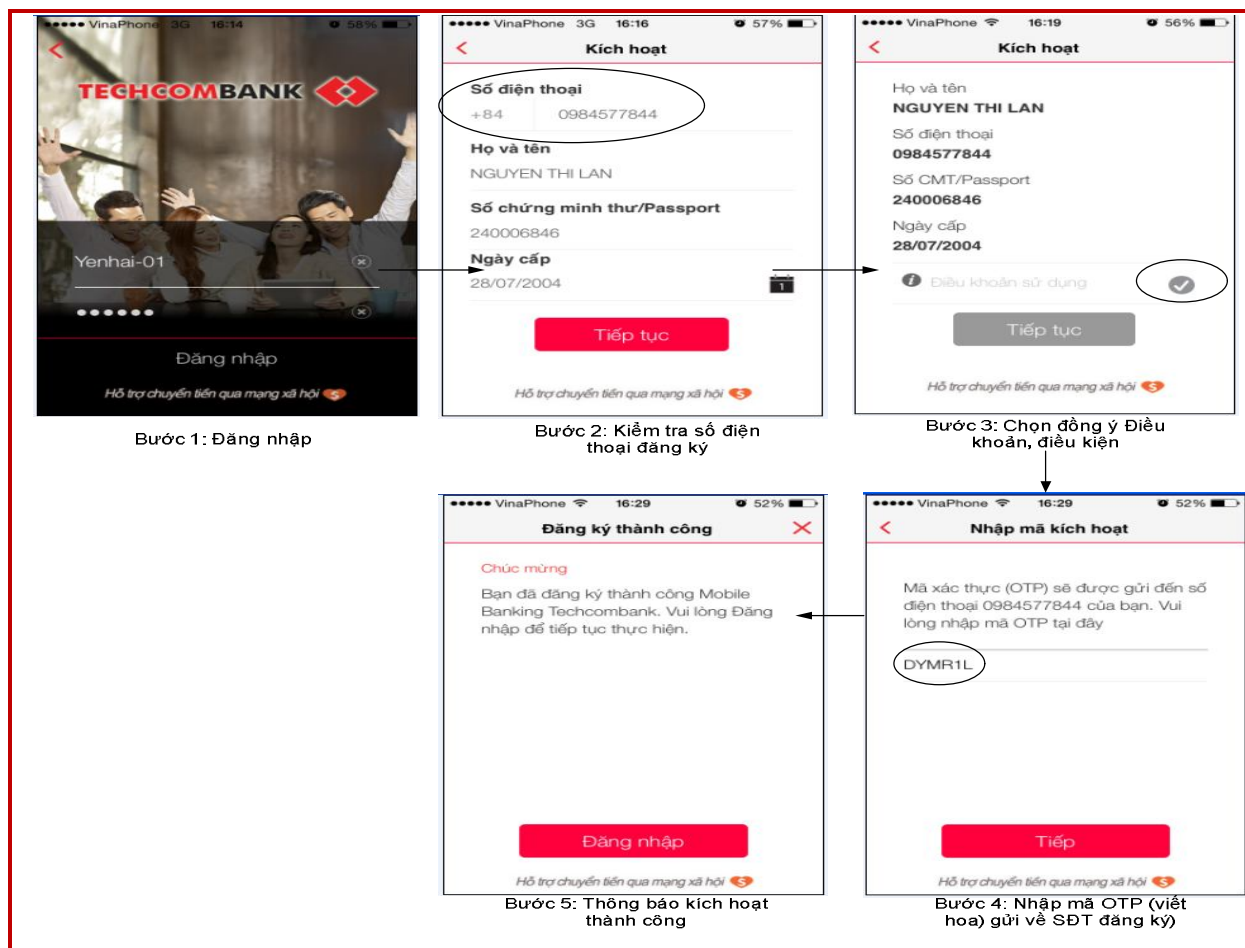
●●●●● VinaPhone 3G 16:14 58%

TECHCOMBANK

Yenhai-01

••••••

Đăng nhập

Hỗ trợ chuyển tiền qua mạng xã hội

Bước 1: Đăng nhập

●●●●● VinaPhone 3G 16:16 57%

Kích hoạt

Số điện thoại

+84 0984577844

Họ và tên

NGUYEN THI LAN

Số chứng minh thư/Passport

240006846

Ngày cấp

28/07/2004

1

Tiếp tục

Hỗ trợ chuyển tiền qua mạng xã hội

Bước 2: Kiểm tra số điện thoại đăng ký

●●●●● VinaPhone 16:19 56%

Kích hoạt

Họ và tên

NGUYEN THI LAN

Số điện thoại

0984577844

Số CMT/Passport

240006846

Ngày cấp

28/07/2004

Điều khoản sử dụng

Tiếp tục

Hỗ trợ chuyển tiền qua mạng xã hội

Bước 3: Chọn đồng ý Điều khoản, điều kiện

●●●●● VinaPhone 16:29 52%

Đăng ký thành công

Chúc mừng

Bạn đã đăng ký thành công Mobile Banking Techcombank. Vui lòng Đăng nhập để tiếp tục thực hiện.

Đăng nhập

Hỗ trợ chuyển tiền qua mạng xã hội

Bước 5: Thông báo kích hoạt thành công

●●●●● VinaPhone 16:29 52%

Nhập mã kích hoạt

Mã xác thực (OTP) sẽ được gửi đến số điện thoại 0984577844 của bạn. Vui lòng nhập mã OTP tại đây

DYMR1L

Tiếp

Hỗ trợ chuyển tiền qua mạng xã hội

Bước 4: Nhập mã OTP (viết hoa) gửi về SĐT đăng ký)